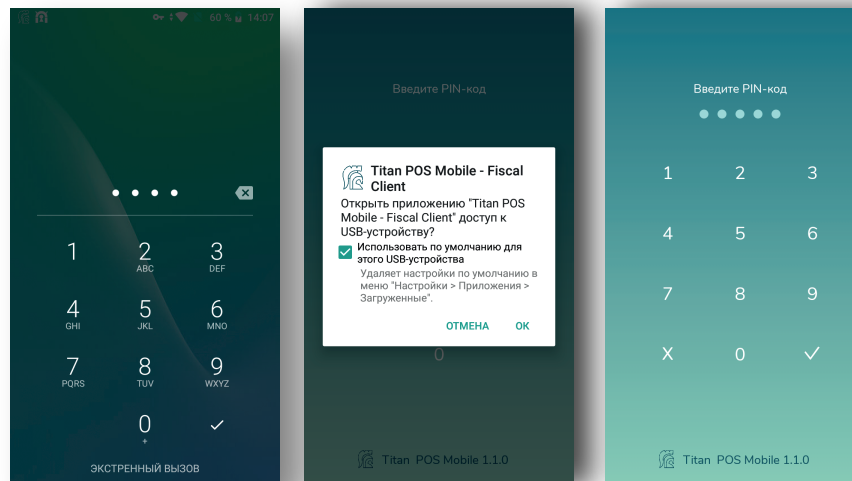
60 % 14:07

1
2 ABC
3 DEF
4 GHI
5 JKL
6 MNO
7 PQRS
8 TUV
9 WXYZ
0 +
✓

ЭКСТРЕННЫЙ ВЫЗОВ

Введите PIN-код

Titan POS Mobile - Fiscal Client

Открыть приложению "Titan POS Mobile - Fiscal Client" доступ к USB-устройству?

Использовать по умолчанию для этого USB-устройства

Удаляет настройки по умолчанию в меню "Настройки > Приложения > Загруженные".

ОТМЕНА   OK

0

Titan POS Mobile 1.1.0

Введите PIN-код

1 2 3
4 5 6
7 8 9
X 0 ✓

Titan POS Mobile 1.1.0